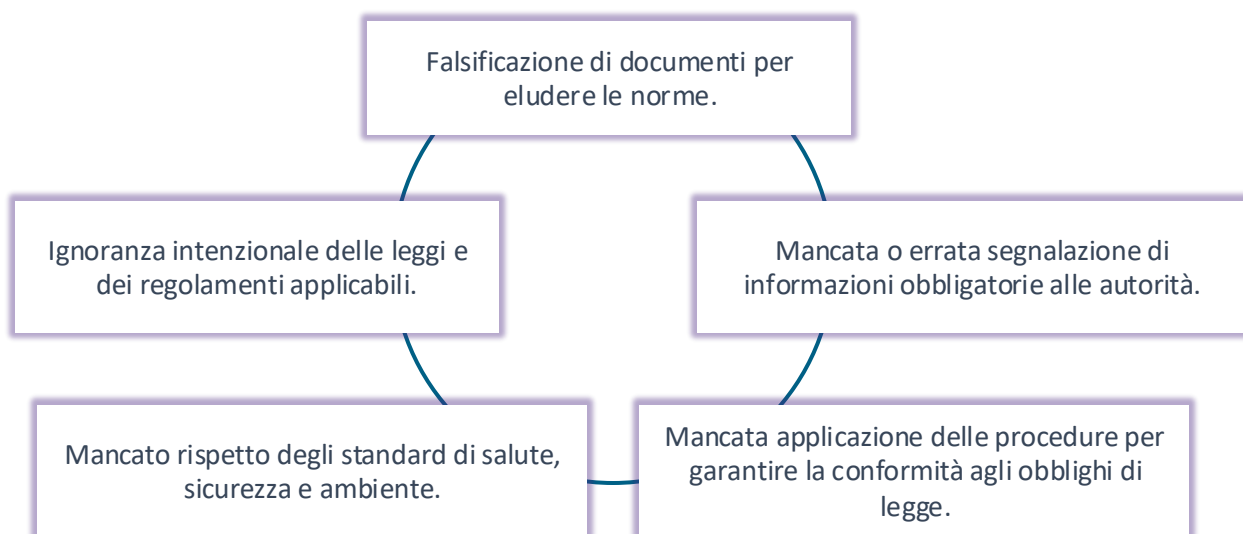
Falsificazione di documenti per eludere le norme.

Mancata o errata segnalazione di informazioni obbligatorie alle autorità.

Mancata applicazione delle procedure per garantire la conformità agli obblighi di legge.

Mancato rispetto degli standard di salute, sicurezza e ambiente.

Ignoranza intenzionale delle leggi e dei regolamenti applicabili.